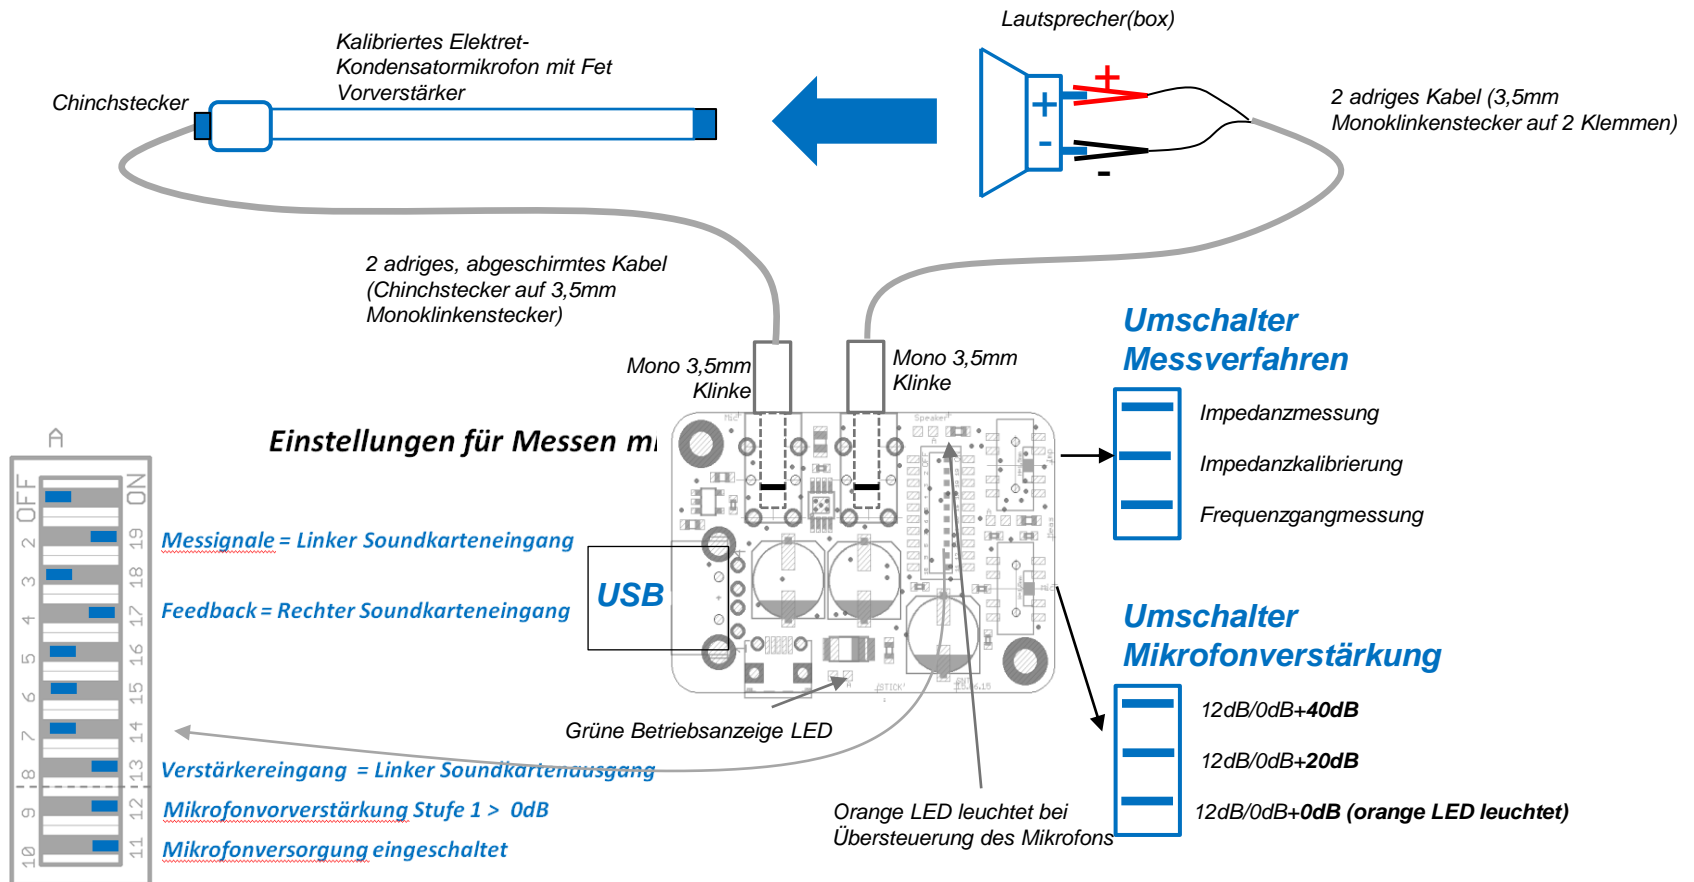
Lautsprecher(box)

Kalibriertes Elektret-Kondensatormikrofon mit Fet Vorverstärker

Chinchstecker

+

-

+

-

2 adriges Kabel (3,5mm Monoklinkenstecker auf 2 Klemmen)

2 adriges, abgeschirmtes Kabel (Chinchstecker auf 3,5mm Monoklinkenstecker)

Mono 3,5mm Klinke

Mono 3,5mm Klinke

Umschalter Messverfahren

Impedanzmessung

Impedanzkalibrierung

Frequenzgangmessung

Einstellungen für Messen mi

A

OFF

ON

1 2 3 4 5 6 7 8 9 10

20 19 18 17 16 15 14 13 12 11

Messignale = Linker Soundkarteneingang

Feedback = Rechter Soundkarteneingang

USB

Umschalter Mikrofonverstärkung

12dB/0dB+**40dB**

12dB/0dB+**20dB**

12dB/0dB+**0dB (orange LED leuchtet)**

Grüne Betriebsanzeige LED

Verstärkereingang = Linker Soundkartenausgang

Mikrofonvorverstärkung Stufe 1 > 0dB

Mikrofonversorgung eingeschaltet

Orange LED leuchtet bei Übersteuerung des Mikrofons